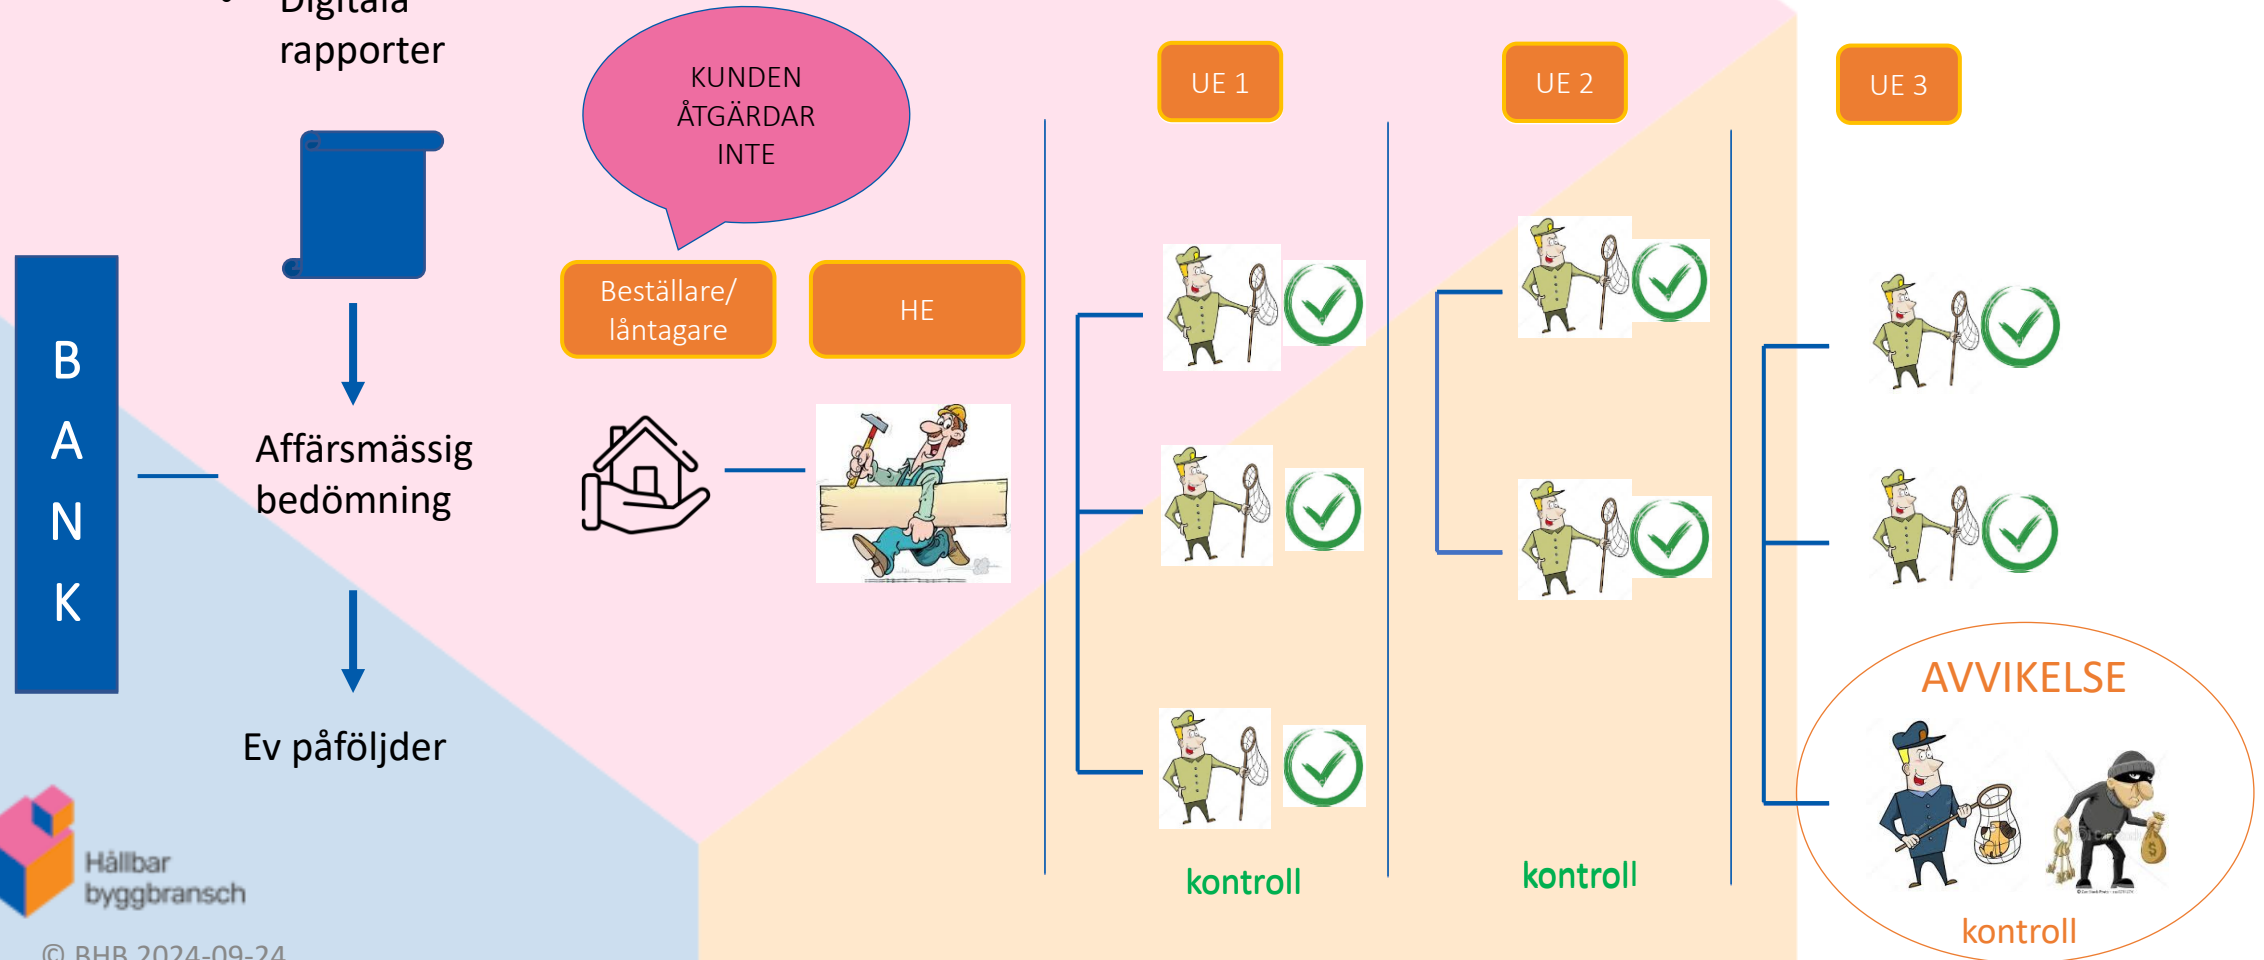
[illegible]
rapporter

KUNDEN ÅTGÄRDAR INTE

UE 1

UE 2

UE 3

Beställare/ låntagare

HE

B
A
N
K

Affärsmässig bedömning

Ev påföljder

kontroll

kontroll

AVVIKELSE

kontroll

Hållbar byggbransch

© BHB 2024-09-24